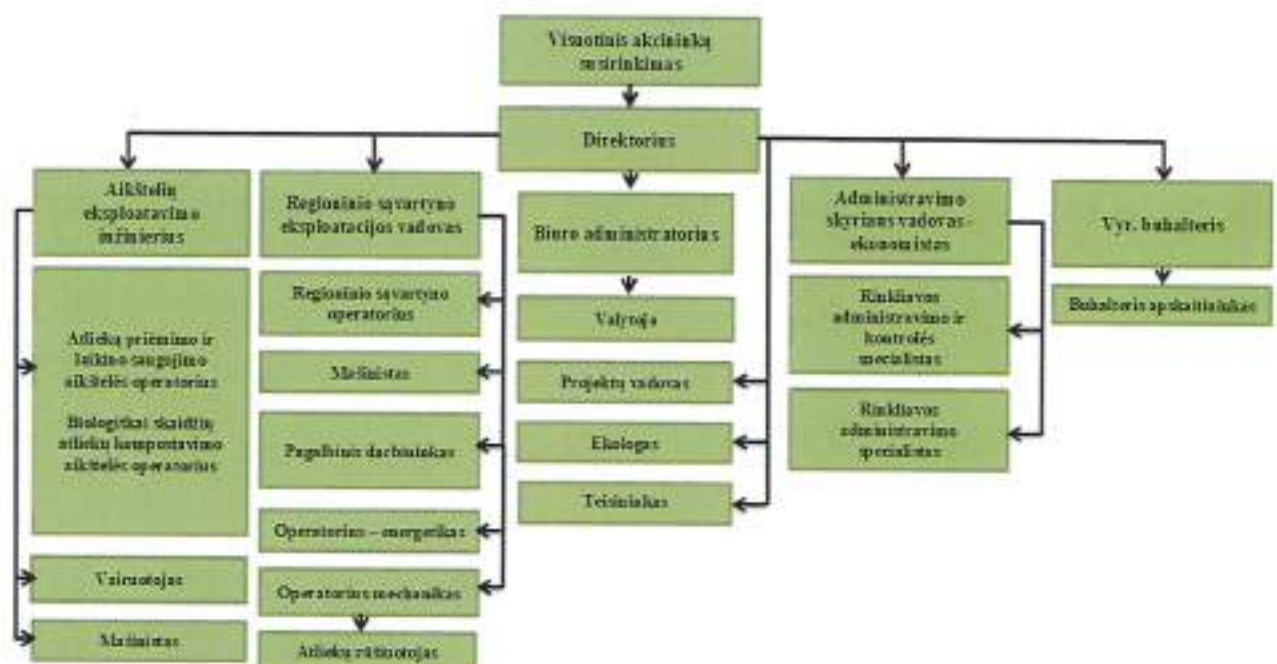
Visuotinis akcininkų susirinkimas

Direktorius

Aikštelių eksploatavimo inžinierius

Adliekų priėmimo ir laikino saugojimo aikštelės operatorius

Biologiškai skaidžių atliekų kompostavimo aikštelės operatorius

Vairuotojas

Mašinistas

Regioninio sąvartyno eksploatacijos vadovas

Regioninio sąvartyno operatorius

Mašinistas

Pagalbinis darbininkas

Operatorius – energetikas

Operatorius mechanikas

Atliekų rūšiuotojas

Biuro administratorius

Valytoja

Projektų vadovas

Ekologas

Teisininkas

Administravimo skyriaus vadovas - ekonomistas

Rinkliavos administravimo ir kontrolės specialistas

Rinkliavos administravimo specialistas

Vyr. buhalteris

Buhalteris apskaitininkas